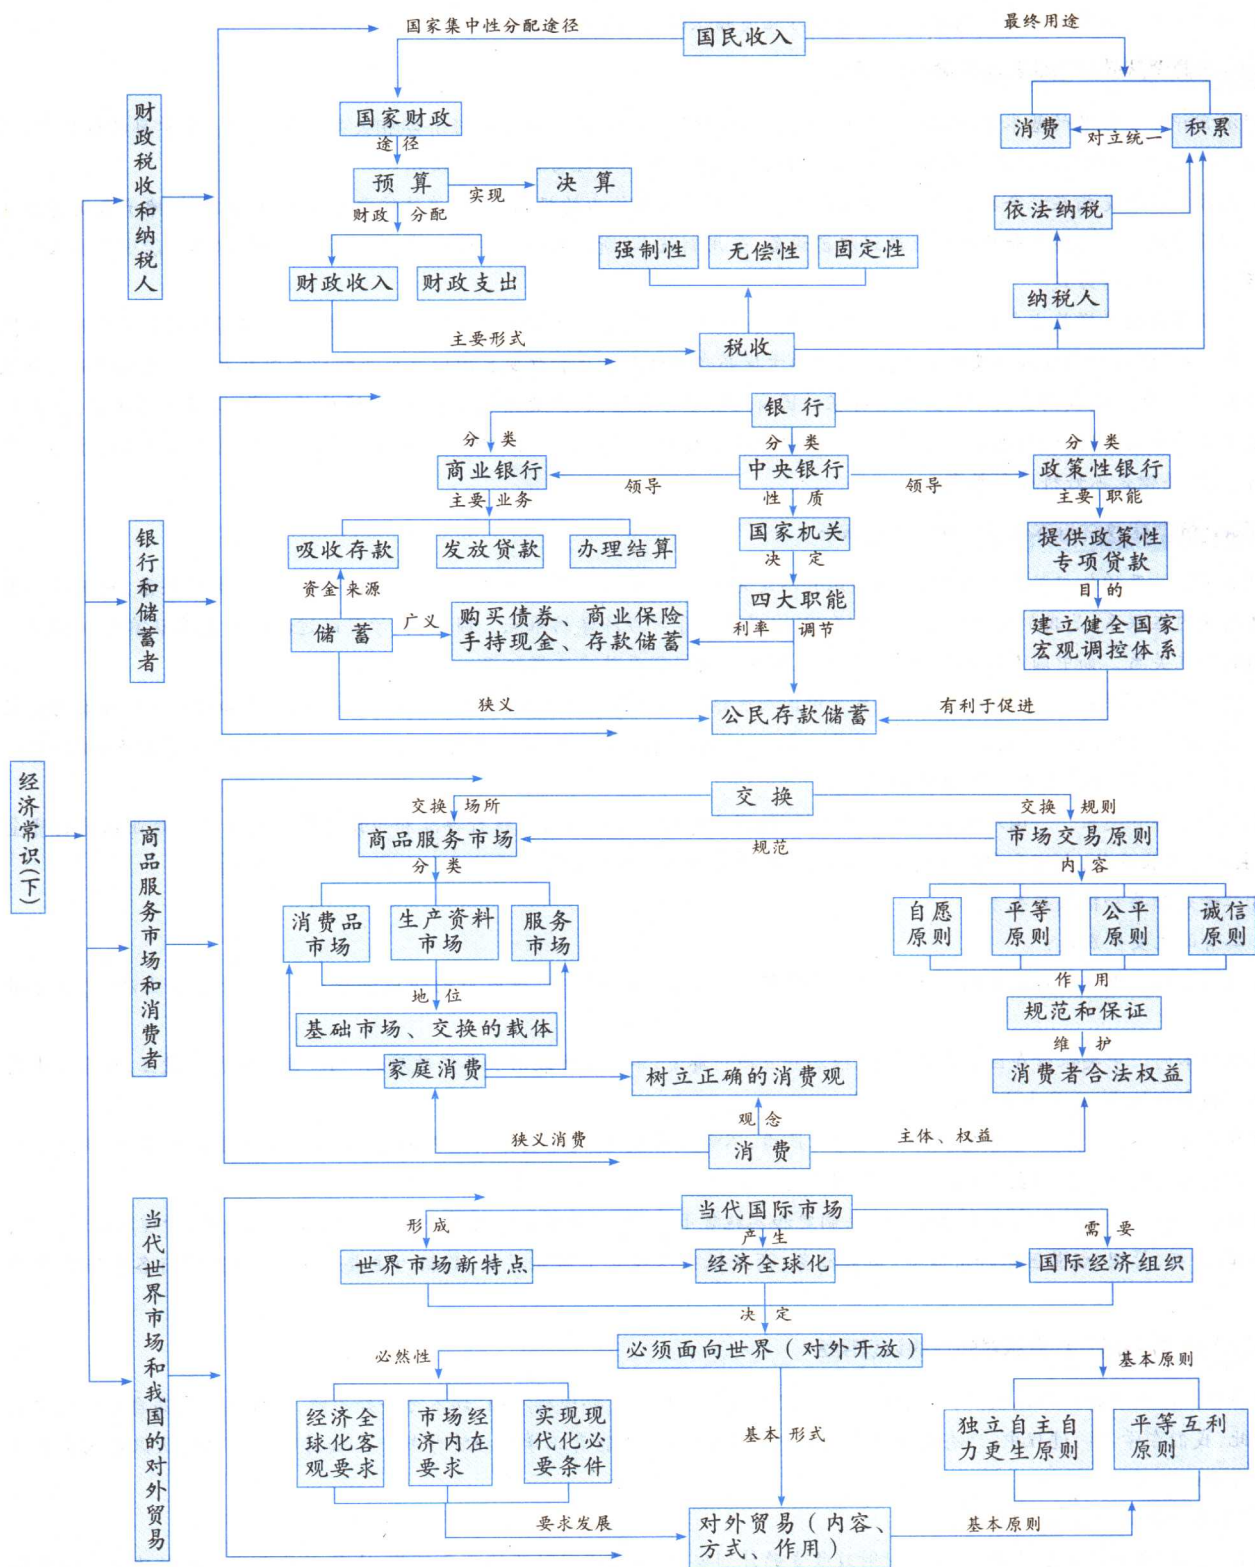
经济常识(下)

财政税收和纳税人

国家集中性分配途径
国民收入
最终用途
国家财政
途径
预算
实现
决算
财政分配
财政收入
财政支出
消费
对立统一
积累
依法纳税
强制性
无偿性
固定性
纳税人
主要形式
税收

银行和储蓄者

银行
分类
分类
分类
商业银行
领导
中央银行
领导
政策性银行
主要业务
性质
主要职能
吸收存款
发放贷款
办理结算
国家机关
提供政策性专项贷款
决定
资金来源
四大职能
目的
储蓄
广义
购买债券、商业保险手持现金、存款储蓄
利率
调节
建立健全国家宏观调控体系
狭义
公民存款储蓄
有利于促进

商品服务市场和消费者

交换
交换场所
交换规则
商品服务市场
规范
市场交易原则
分类
内容
消费品市场
生产资料市场
服务市场
自愿原则
平等原则
公平原则
诚信原则
地位
作用
基础市场、交换的载体
规范和保证
维护
家庭消费
树立正确的消费观
消费者合法权益
观念
狭义消费
消费
主体、权益

当代世界市场和我国的对外贸易

当代国际市场
形成
产生
需要
世界市场新特点
经济全球化
国际经济组织
决定
必然性
必须面向世界(对外开放)
基本原则
经济全球化客观要求
市场经济内在要求
实现现代化必要条件
基本形式
独立自主自力更生原则
平等互利原则
要求发展
对外贸易(内容、方式、作用)
基本原则